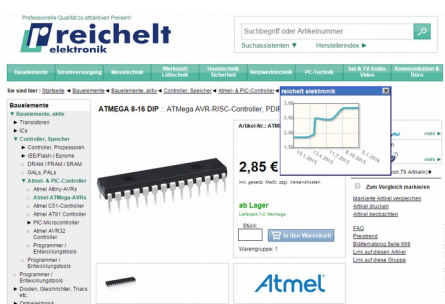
Professionelle Qualität zu attraktiven Preisen!

reichelt elektronik

Suchbegriff oder Artikelnummer

Suchassistenten ▼ Herstellerindex ▶

Bauelemente | Stromversorgung | Messtechnik | Werkstatt Löttechnik | Haustechnik Sicherheit | Netzwerktechnik | PC-Technik | Sat & TV Audio-Video | Kommunikation & Büro

Sie sind hier: Startseite ▶ Bauelemente ▶ Bauelemente, aktiv ▶ Controller, Speicher ▶ Atmel- & PIC-Controller

Bauelemente
Bauelemente, aktiv
▶ Transistoren
▶ ICs
▼ Controller, Speicher
▶ Controller, Prozessoren
▶ (EE)Flash-/ Eproms
▶ DRAM / FRAM / SRAM
▶ GALs, PALs
▼ Atmel- & PIC-Controller
Atmel Attiny-AVRs
Atmel ATMega-AVRs
Atmel C51-Controller
Atmel AT91 Controller
▶ PIC Microcontroller
Atmel AVR32 Controller
Programmer / Entwicklungstools
Programmer / Entwicklungstools
▶ Programmer / Entwicklungstools
▶ Dioden, Gleichrichter, Triacs etc.
▶ Optoelektronik

ATMEGA 8-16 DIP :: ATMega AVR-RISC-Controller, PDIP

Artikel-Nr.: ATMEGA

reichelt elektronik
3.00
2.80
2.60
2.40
15.1.2013
15.4.2013
15.7.2013
15.10.2013
15.1.2014

2,85 €
inkl. gesetzl. MwSt., zzgl. Versandkosten

ab Lager
Lieferzeit 1-2 Werktage

Stück: 1 In den Warenkorb

Warengruppe: 1

mehr ▶
mehr ▶
mehr ▶
von 79 Artikeln)

Zum Vergleich markieren
Markierte Artikel vergleichen
Artikel drucken
Artikel beobachten

FAQ
Preistrend
Blätterkatalog Seite 668
Link auf diesen Artikel
Link auf diese Gruppe

Atmel